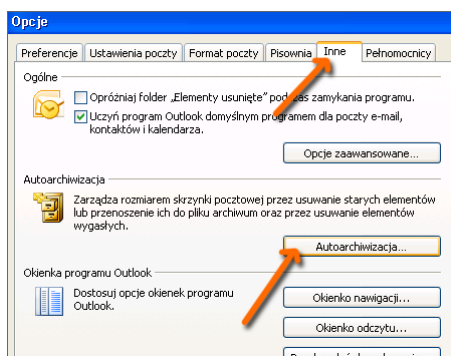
Opcje

Preferencje | Ustawienia poczty | Format poczty | Pisownia | Inne | Pełnomocnicy

Ogólne

Opróżniaj folder „Elementy usunięte" podczas zamykania programu.

Uczyń program Outlook domyślnym programem dla poczty e-mail, kontaktów i kalendarza.

Opcje zaawansowane...

Autoarchiwizacja

Zarządza rozmiarem skrzynki pocztowej przez usuwanie starych elementów lub przenoszenie ich do pliku archiwum oraz przez usuwanie elementów wygasłych.

Autoarchiwizacja...

Okienka programu Outlook

Dostosuj opcje okienek programu Outlook.

Okienko nawigacji...

Okienko odczytu...

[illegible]